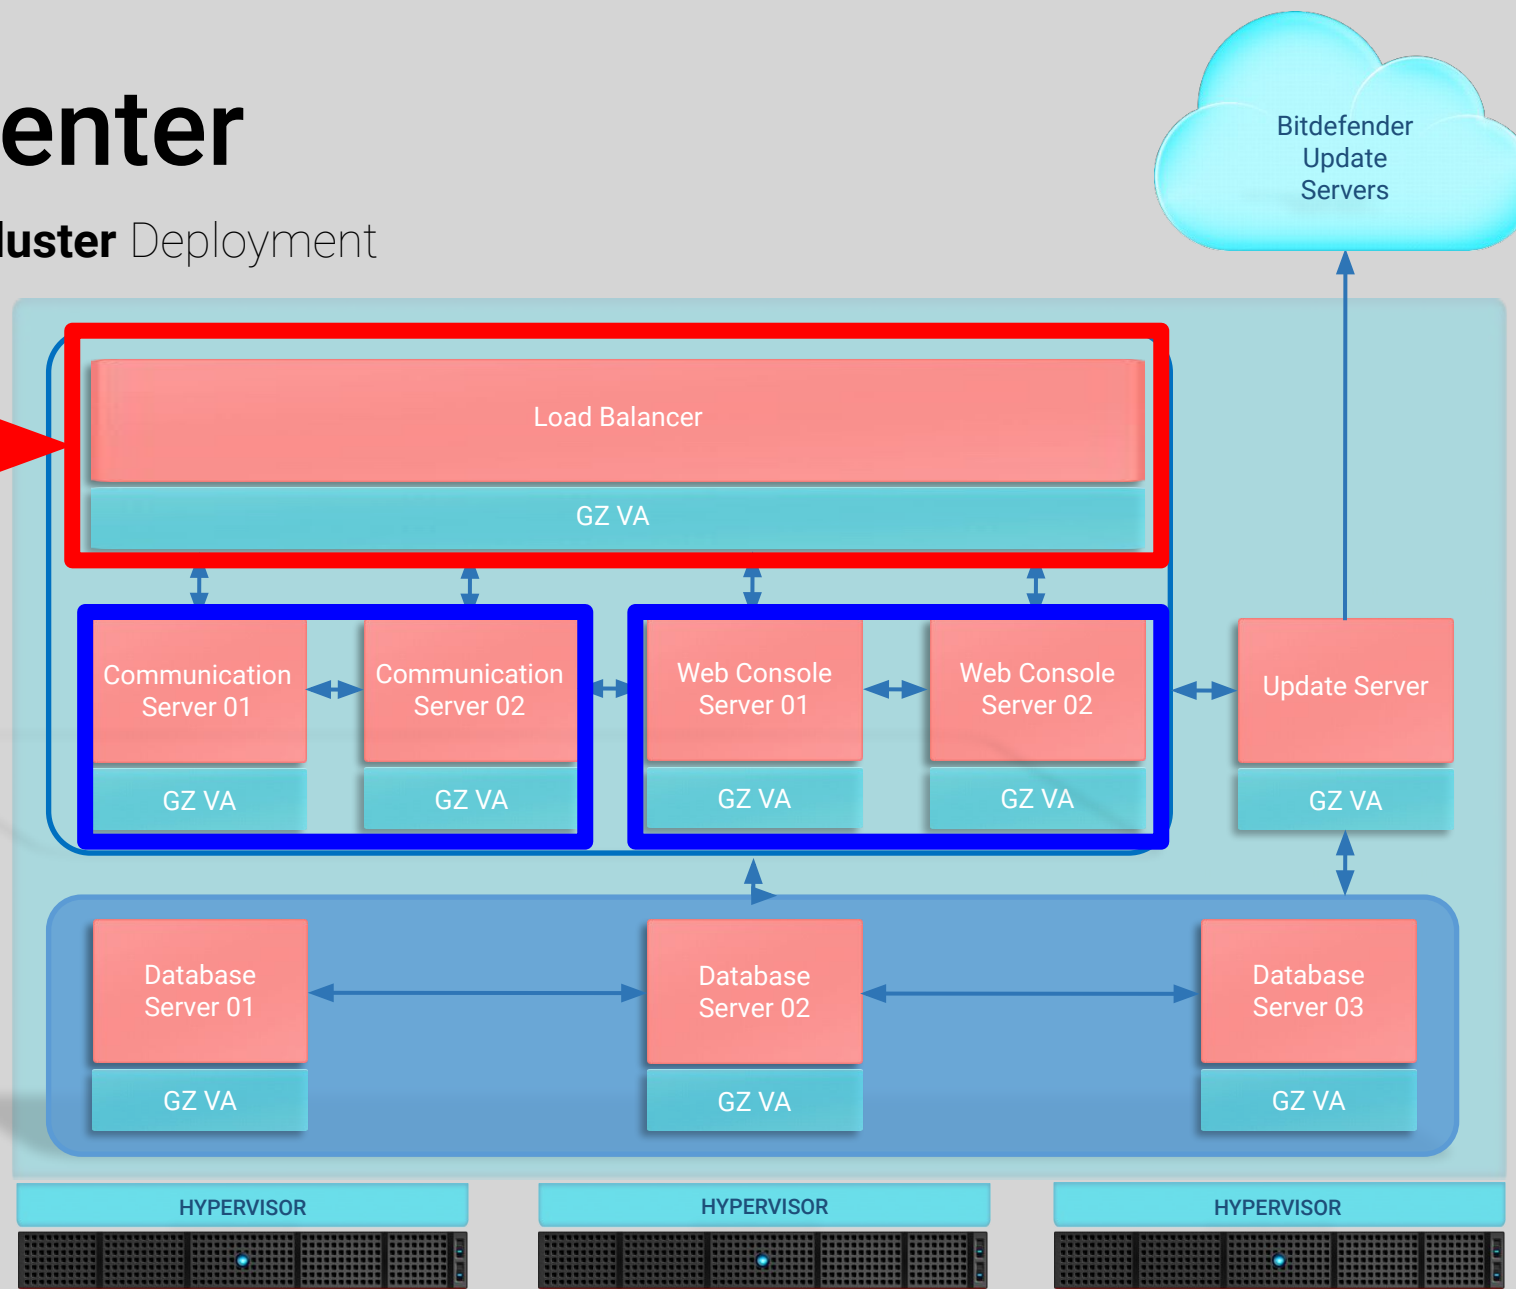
enter

luster Deployment

Bitdefender Update Servers

Load Balancer

GZ VA

Communication Server 01

GZ VA

Communication Server 02

GZ VA

Web Console Server 01

GZ VA

Web Console Server 02

GZ VA

Update Server

GZ VA

Database Server 01

GZ VA

Database Server 02

GZ VA

Database Server 03

GZ VA

HYPERVISOR

HYPERVISOR

HYPERVISOR